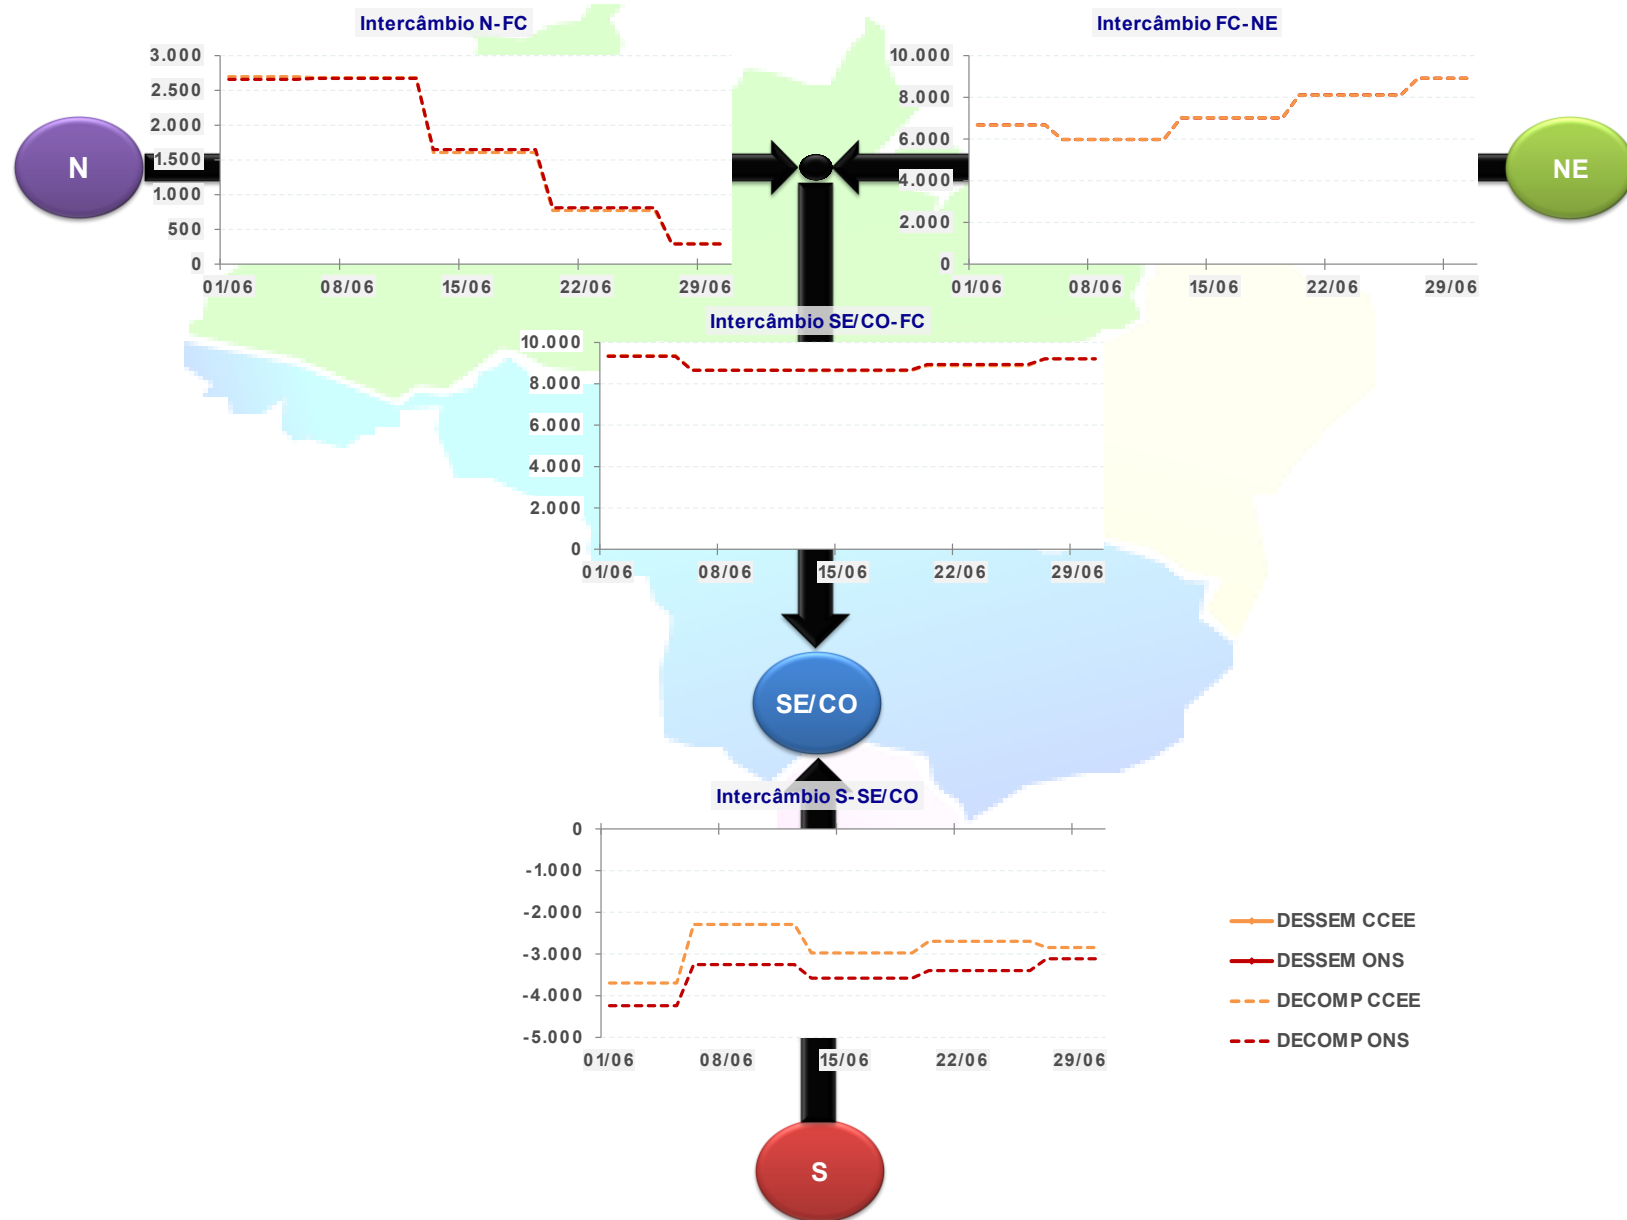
Intercâmbio N-FC

3.000
2.500
2.000
1.500
1.000
500
0

01/06 08/06 15/06 22/06 29/06

N

Intercâmbio FC-NE

10.000
8.000
6.000
4.000
2.000
0

01/06 08/06 15/06 22/06 29/06

NE

Intercâmbio SE/CO-FC

10.000
8.000
6.000
4.000
2.000
0

01/06 08/06 15/06 22/06 29/06

SE/CO

Intercâmbio S-SE/CO

0
-1.000
-2.000
-3.000
-4.000
-5.000

01/06 08/06 15/06 22/06 29/06

S

DESSEM CCEE
DESSEM ONS
DECOMP CCEE
DECOMP ONS